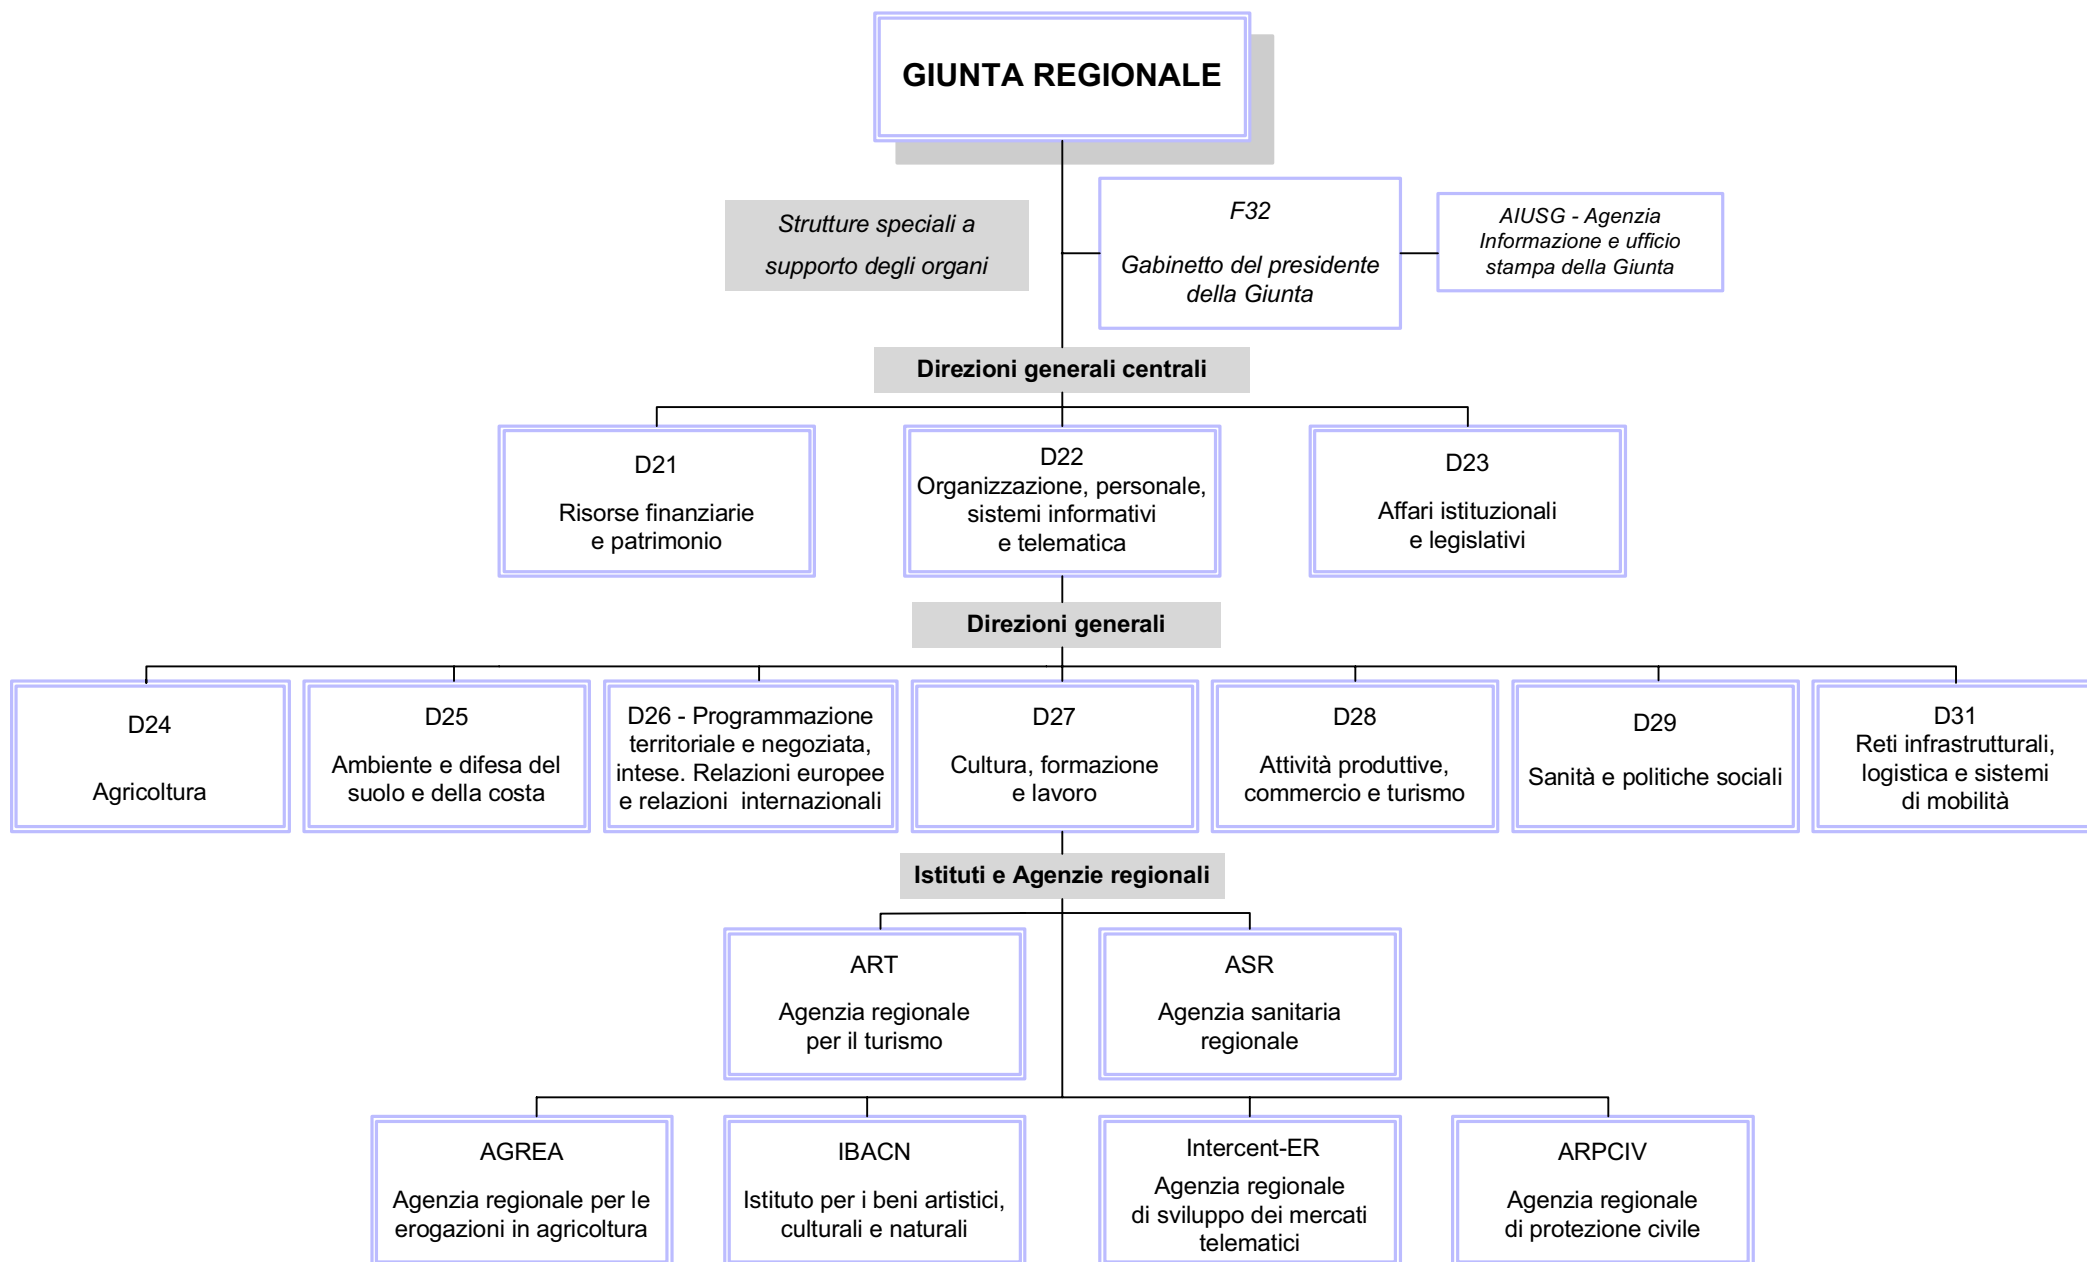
GIUNTA REGIONALE

Strutture speciali a supporto degli organi

F32

Gabinetto del presidente della Giunta

AIUSG - Agenzia Informazione e ufficio stampa della Giunta

Direzioni generali centrali

D21

Risorse finanziarie e patrimonio

D22
Organizzazione, personale, sistemi informativi e telematica

D23

Affari istituzionali e legislativi

Direzioni generali

D24

Agricoltura

D25

Ambiente e difesa del suolo e della costa

D26 - Programmazione territoriale e negoziata, intese. Relazioni europee e relazioni internazionali

D27

Cultura, formazione e lavoro

D28

Attività produttive, commercio e turismo

D29

Sanità e politiche sociali

D31
Reti infrastrutturali, logistica e sistemi di mobilità

Istituti e Agenzie regionali

ART

Agenzia regionale per il turismo

ASR

Agenzia sanitaria regionale

AGREA

Agenzia regionale per le erogazioni in agricoltura

IBACN

Istituto per i beni artistici, culturali e naturali

Intercent-ER
Agenzia regionale di sviluppo dei mercati telematici

ARPCIV

Agenzia regionale di protezione civile